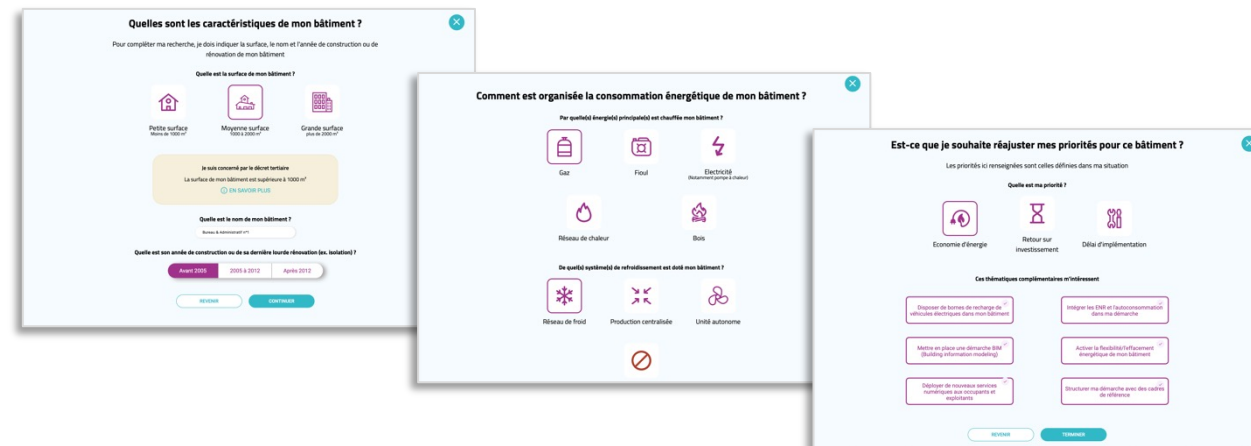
Quelles sont les caractéristiques de mon bâtiment ?

Pour compléter ma recherche, je dois indiquer la surface, le nom et l'année de construction ou de rénovation de mon bâtiment

Quelle est la surface de mon bâtiment ?

Petite surface
Moins de 1000 m²

Moyenne surface
1000 à 2000 m²

Grande surface
plus de 2000 m²

Je suis concerné par le décret tertiaire
La surface de mon bâtiment est supérieure à 1000 m²
EN SAVOIR PLUS

Quelle est le nom de mon bâtiment ?
Bureau & Administratif n°1

Quelle est son année de construction ou de sa dernière lourde rénovation (ex. isolation) ?

Avant 2005 | 2005 à 2012 | Après 2012

REVENIR
CONTINUER

Comment est organisée la consommation énergétique de mon bâtiment ?

Par quelle(s) énergie(s) principale(s) est chauffée mon bâtiment ?

Gaz
Fioul
Electricité
(Notamment pompe à chaleur)
Réseau de chaleur
Bois

De quel(s) système(s) de refroidissement est doté mon bâtiment ?

Réseau de froid
Production centralisée
Unité autonome

Est-ce que je souhaite réajuster mes priorités pour ce bâtiment ?

Les priorités ici renseignées sont celles définies dans ma situation

Quelle est ma priorité ?

Economie d'énergie
Retour sur investissement
Délai d'implémentation

Ces thématiques complémentaires m'intéressent

Disposer de bornes de recharge de véhicules électriques dans mon bâtiment
Intégrer les ENR et l'autoconsommation dans ma démarche
Mettre en place une démarche BIM (Building information modeling)
Activer la flexibilité/l'effacement énergétique de mon bâtiment
Déployer de nouveaux services numériques aux occupants et exploitants
Structurer ma démarche avec des cadres de référence

REVENIR
TERMINER